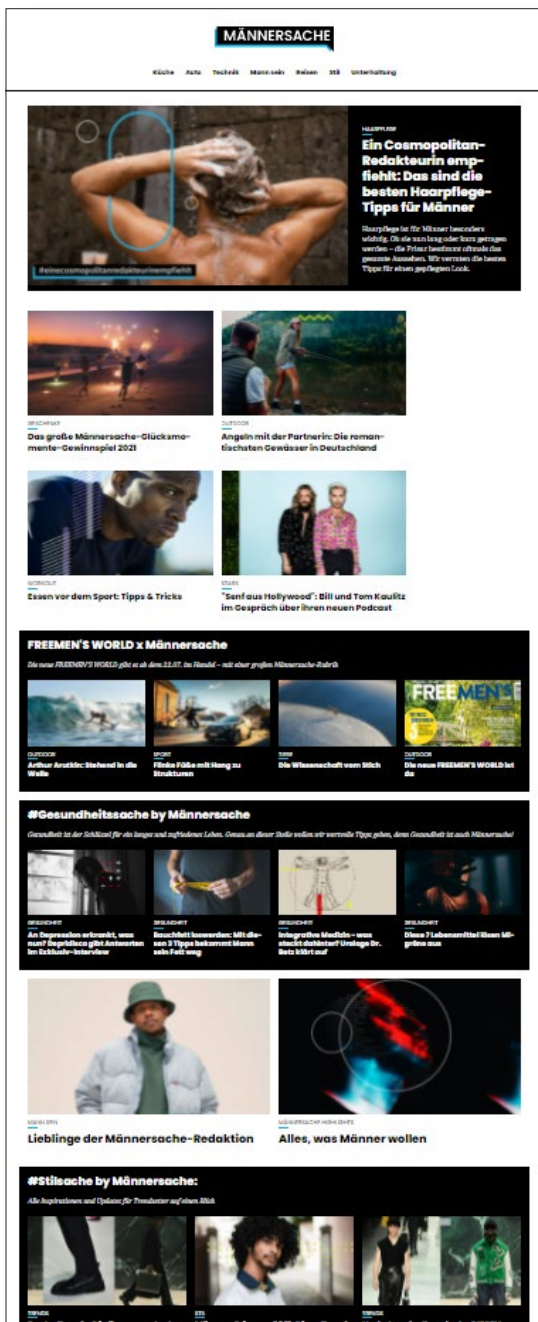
MÄNNERSACHE

Küche Auto Technik Mann sein Reisen Stil Unterhaltung

#einecosmopolitanredakteurinempfiehlt

HAARPFLEGE

Ein Cosmopolitan-Redakteurin empfiehlt: Das sind die besten Haarpflege-Tipps für Männer

Haarpflege ist für Männer besonders wichtig. Ob die nun lang oder kurz getragen werden – die Frisur bestimmt oftmals das gesamte Aussehen. Wir verraten die besten Tipps für einen gepflegten Look.

GEWINNSPIEL

Das große Männersache-Glücksmomente-Gewinnspiel 2021

OUTDOOR

Angeln mit der Partnerin: Die romantischsten Gewässer in Deutschland

WORKOUT

Essen vor dem Sport: Tipps & Tricks

STARS

"Senf aus Hollywood": Bill und Tom Kaulitz im Gespräch über ihren neuen Podcast

FREEMEN'S WORLD x Männersache

Die neue FREEMEN'S WORLD gibt es ab dem 22.07. im Handel – mit einer großen Männersache-Rubrik

FREEMEN'S

OUTDOOR

Arthur Arutkin: Stehend in die Welle

SPORT

Flinke Füße mit Hang zu Strukturen

TIERE

Die Wissenschaft vom Stich

OUTDOOR

Die neue FREEMEN'S WORLD ist da

#Gesundheitssache by Männersache

Gesundheit ist der Schlüssel für ein langes und zufriedenes Leben. Genau an dieser Stelle wollen wir wertvolle Tipps geben, denn Gesundheit ist auch Männersache!

GESUNDHEIT

An Depression erkrankt, was nun? Dr. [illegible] gibt Antworten im Exklusiv-Interview

GESUNDHEIT

Bauchfett loswerden: Mit diesen 3 Tipps bekommt Mann sein Fett weg

GESUNDHEIT

Integrative Medizin – was steckt dahinter? Urologe Dr. Betz klärt auf

GESUNDHEIT

Diese 7 Lebensmittel lösen Migräne aus

MANN SEIN

Lieblinge der Männersache-Redaktion

MÄNNERSACHE HIGHLIGHTS

Alles, was Männer wollen

#Stilsache by Männersache:

Alle Inspirationen und Updates für Trendsetter auf einen Blick

TRENDS

STIL

TRENDS

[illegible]